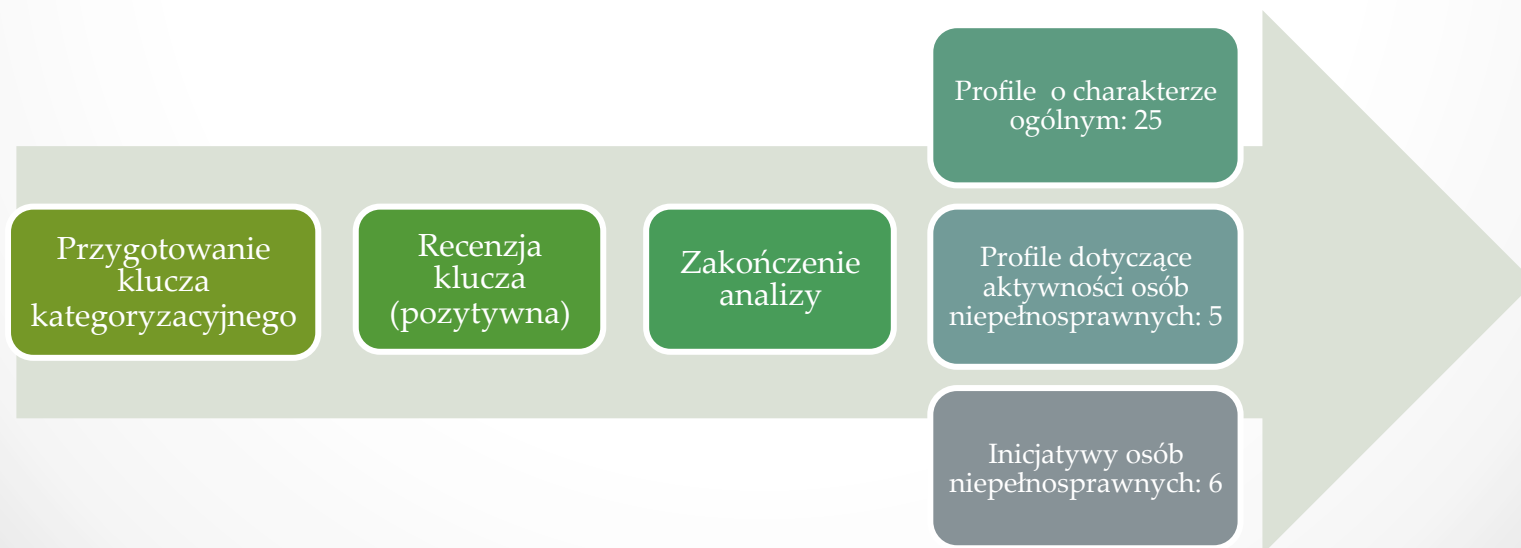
Przygotowanie klucza kategoryzacyjnego

Recenzja klucza (pozytywna)

Zakończenie analizy

Profile o charakterze ogólnym: 25

Profile dotyczące aktywności osób niepełnosprawnych: 5

Inicjatywy osób niepełnosprawnych: 6